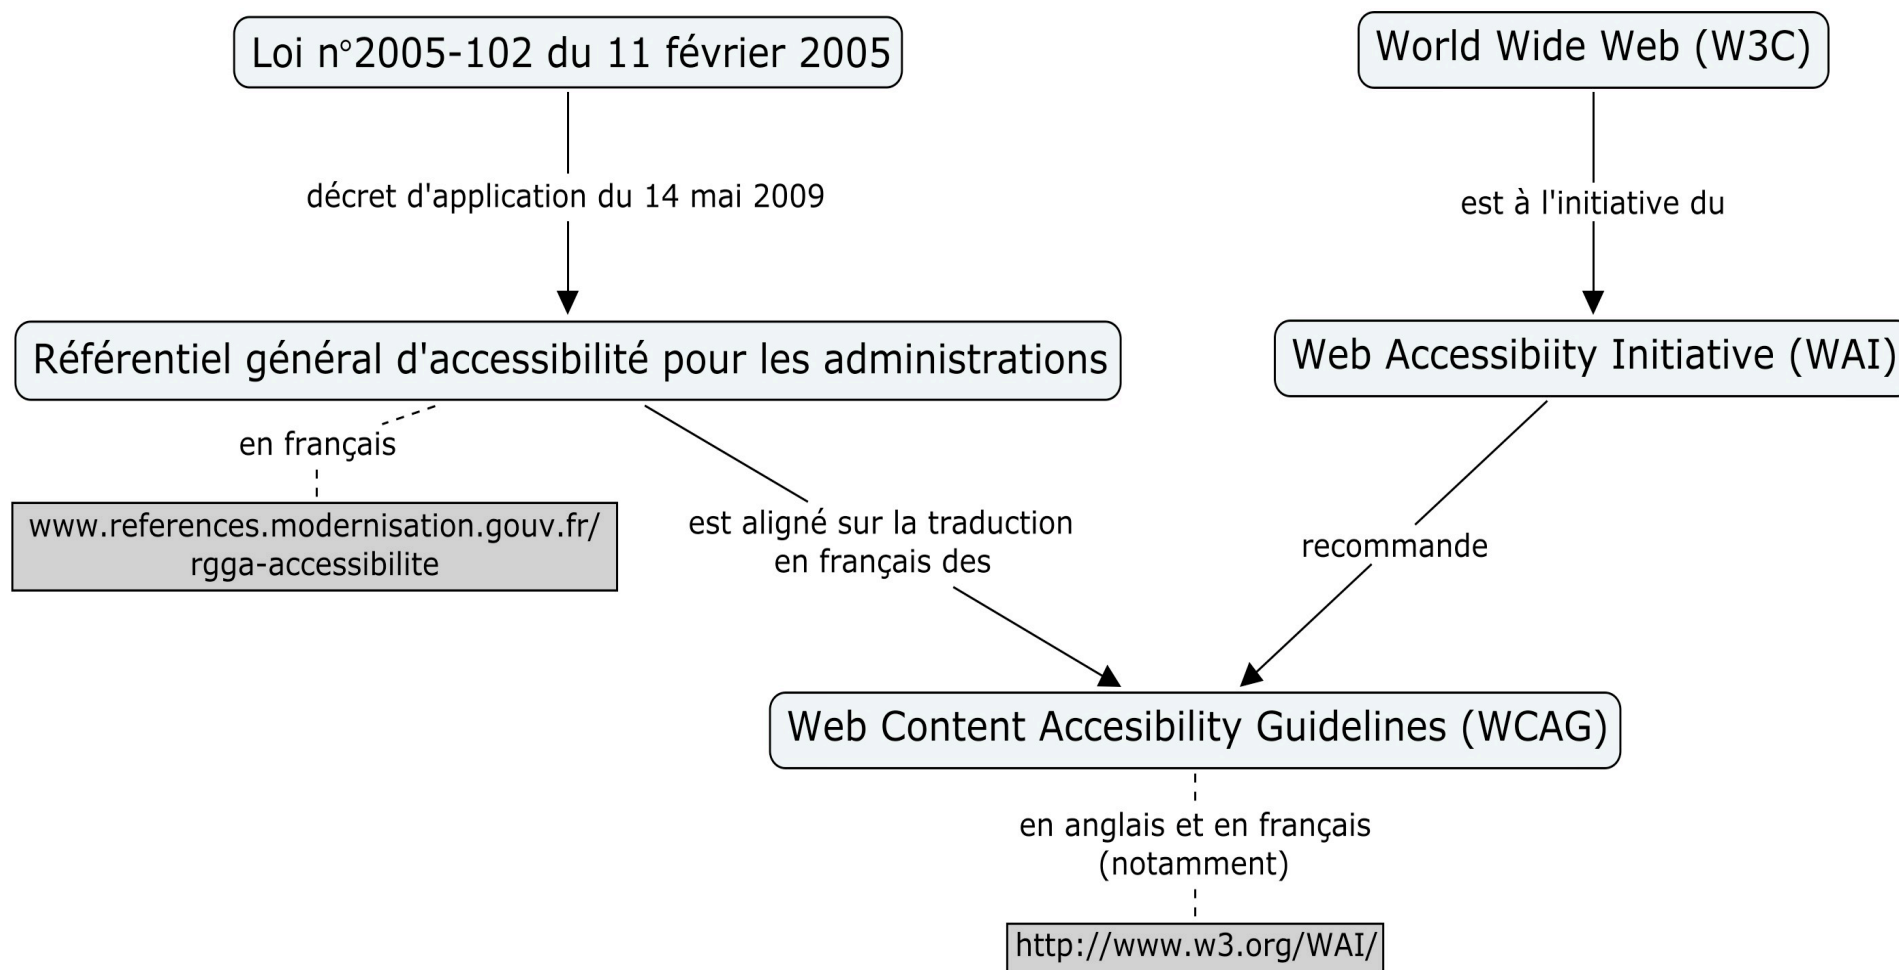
Loi n°2005-102 du 11 février 2005

décret d'application du 14 mai 2009

Référentiel général d'accessibilité pour les administrations

en français

www.references.modernisation.gouv.fr/rgga-accessibilite

est aligné sur la traduction en français des

World Wide Web (W3C)

est à l'initiative du

Web Accessibiity Initiative (WAI)

recommande

Web Content Accesibility Guidelines (WCAG)

en anglais et en français (notamment)

http://www.w3.org/WAI/